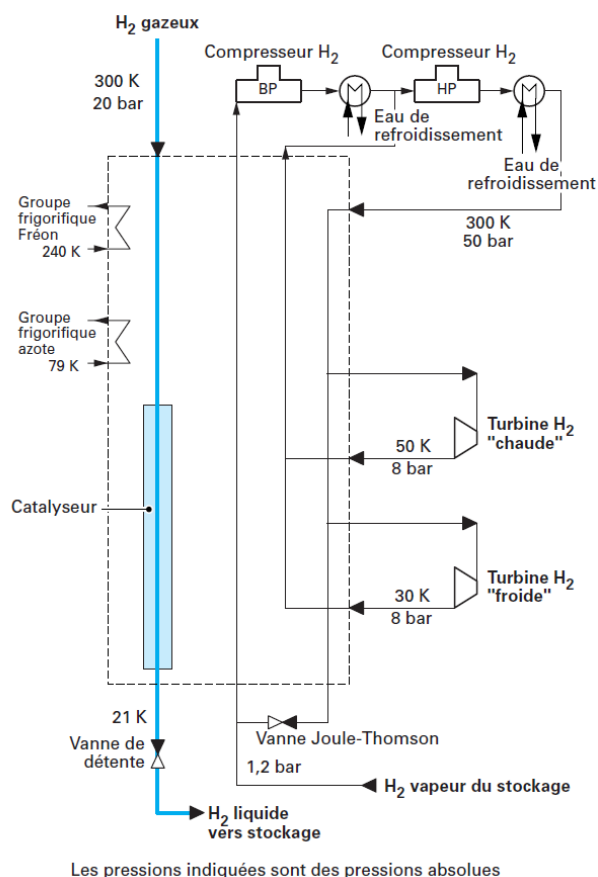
$H_2$ gazeux

300 K
20 bar

Compresseur $H_2$

BP

Compresseur $H_2$

HP

Eau de refroidissement

Eau de refroidissement

300 K
50 bar

Groupe frigorifique Fréon
240 K

Groupe frigorifique azote
79 K

Turbine $H_2$ "chaude"

50 K
8 bar

Catalyseur

Turbine $H_2$ "froide"

30 K
8 bar

21 K

Vanne de détente

Vanne Joule-Thomson

1,2 bar

$H_2$ vapeur du stockage

$H_2$ liquide vers stockage

Les pressions indiquées sont des pressions absolues